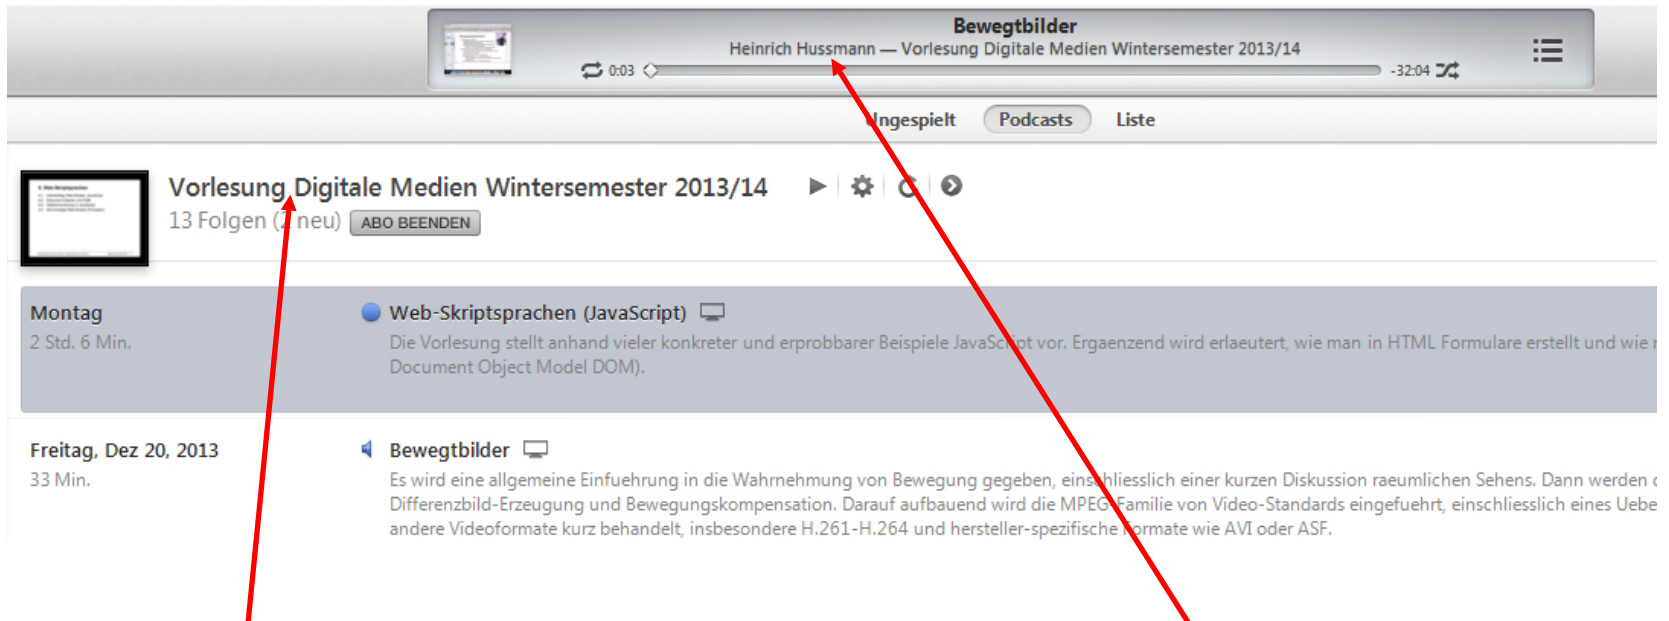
Bewegtbilder
Heinrich Hussmann — Vorlesung Digitale Medien Wintersemester 2013/14
0:03
-32:04

Ungespielt
Podcasts
Liste

Vorlesung Digitale Medien Wintersemester 2013/14
13 Folgen (1 neu) ABO BEENDEN

Montag
2 Std. 6 Min.
Web-Skriptsprachen (JavaScript)
Die Vorlesung stellt anhand vieler konkreter und erprobbarer Beispiele JavaScript vor. Ergaenzend wird erlaeutert, wie man in HTML Formulare erstellt und wie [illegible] Document Object Model DOM).

Freitag, Dez 20, 2013
33 Min.
Bewegtbilder
Es wird eine allgemeine Einfuehrung in die Wahrnehmung von Bewegung gegeben, einschliesslich einer kurzen Diskussion raeumlichen Sehens. Dann werden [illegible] Differenzbild-Erzeugung und Bewegungskompensation. Darauf aufbauend wird die MPEG-Familie von Video-Standards eingefuehrt, einschliesslich eines Uebe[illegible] andere Videoformate kurz behandelt, insbesondere H.261-H.264 und hersteller-spezifische Formate wie AVI oder ASF.